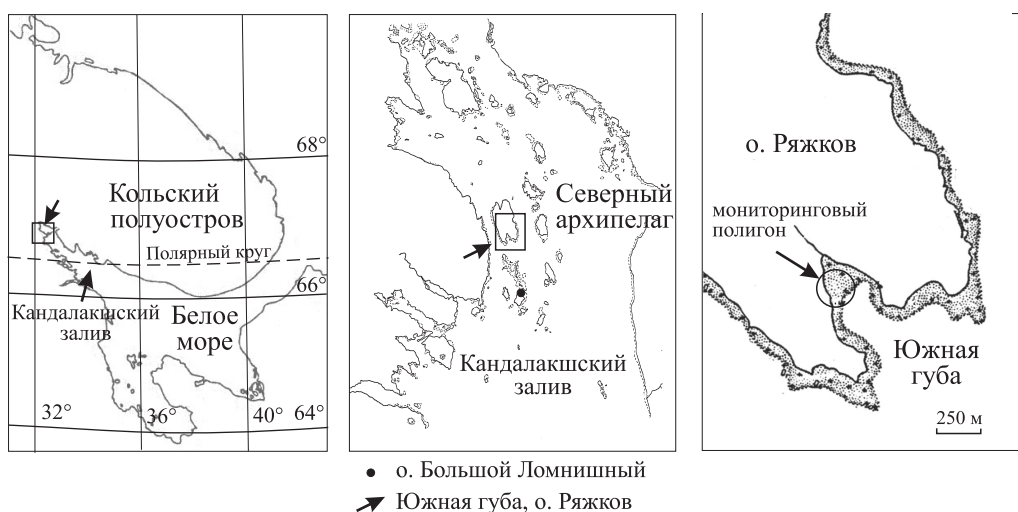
68°

Кольский полуостров

Полярный круг

66°

Кандалакшский залив

Белое море

32°

36°

40°

64°

Северный архипелаг

Кандалакшский залив

о. Ряжков

мониторинговый полигон

Южная губа

250 м

• о. Большой Ломнишный

Южная губа, о. Ряжков